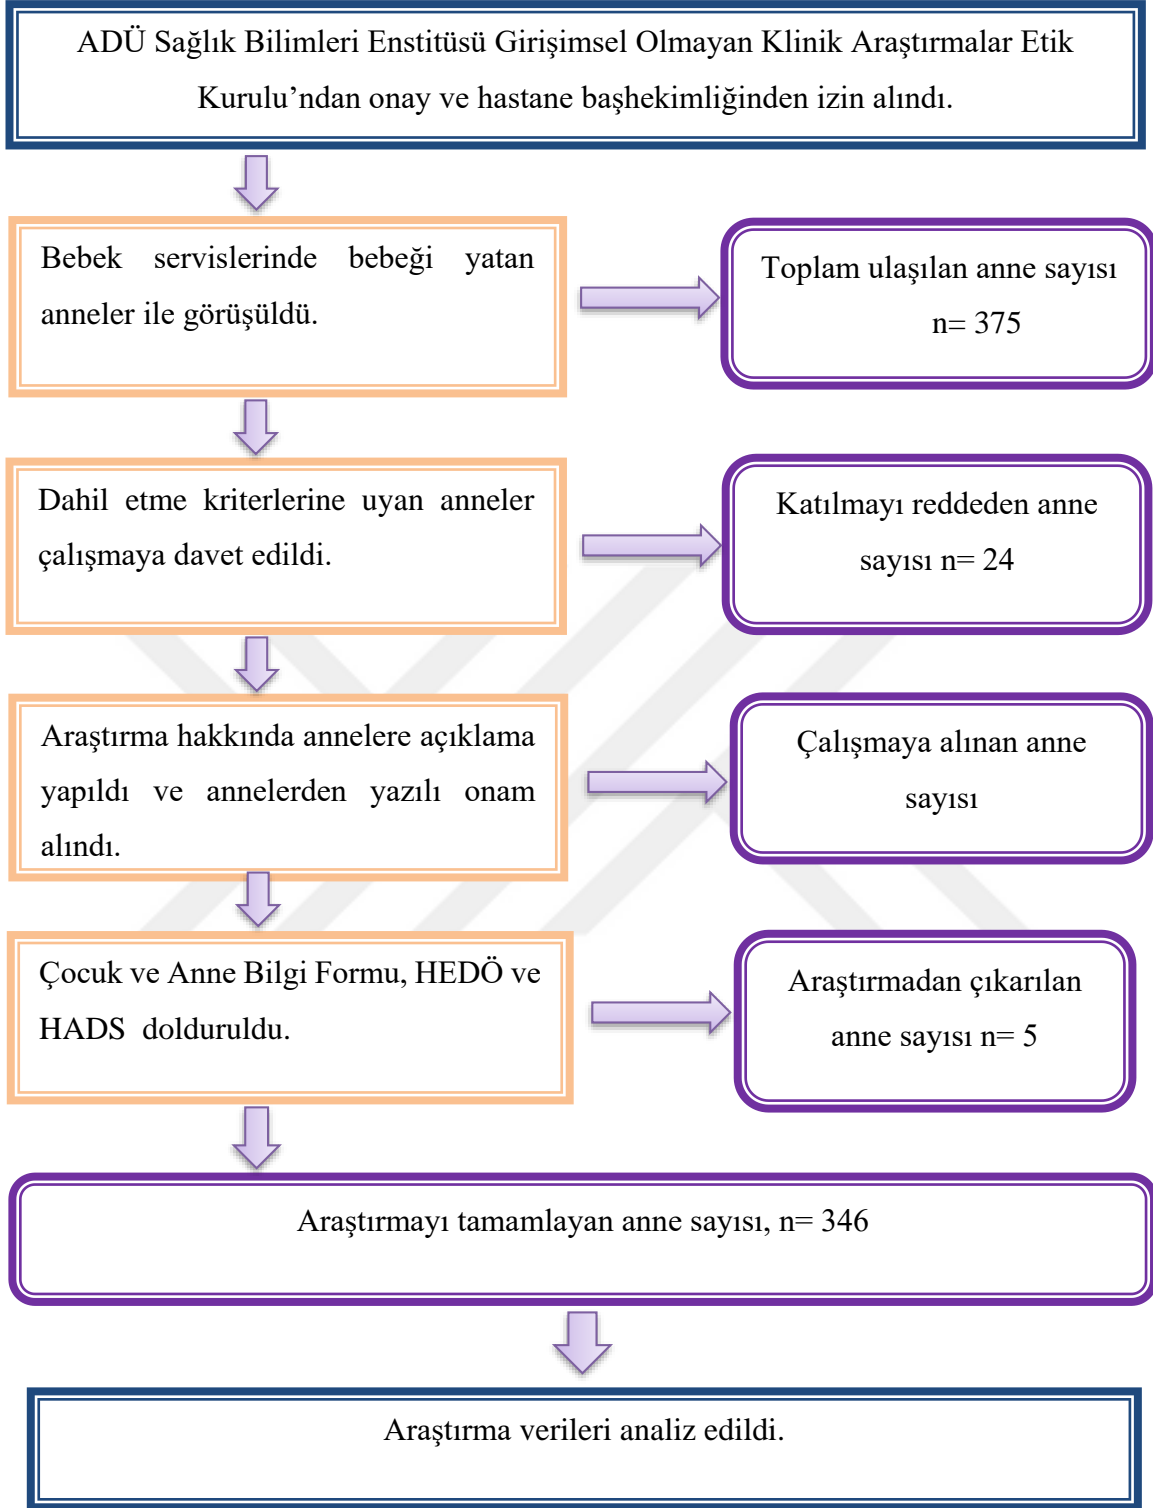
ADÜ Sağlık Bilimleri Enstitüsü Girişimsel Olmayan Klinik Araştırmalar Etik Kurulu'ndan onay ve hastane başhekimliğinden izin alındı.

Bebek servislerinde bebeği yatan anneler ile görüşüldü.

Toplam ulaşılan anne sayısı n= 375

Dahil etme kriterlerine uyan anneler çalışmaya davet edildi.

Katılmayı reddeden anne sayısı n= 24

Araştırma hakkında annelere açıklama yapıldı ve annelerden yazılı onam alındı.

Çalışmaya alınan anne sayısı

Çocuk ve Anne Bilgi Formu, HEDÖ ve HADS dolduruldu.

Araştırmadan çıkarılan anne sayısı n= 5

Araştırmayı tamamlayan anne sayısı, n= 346

Araştırma verileri analiz edildi.